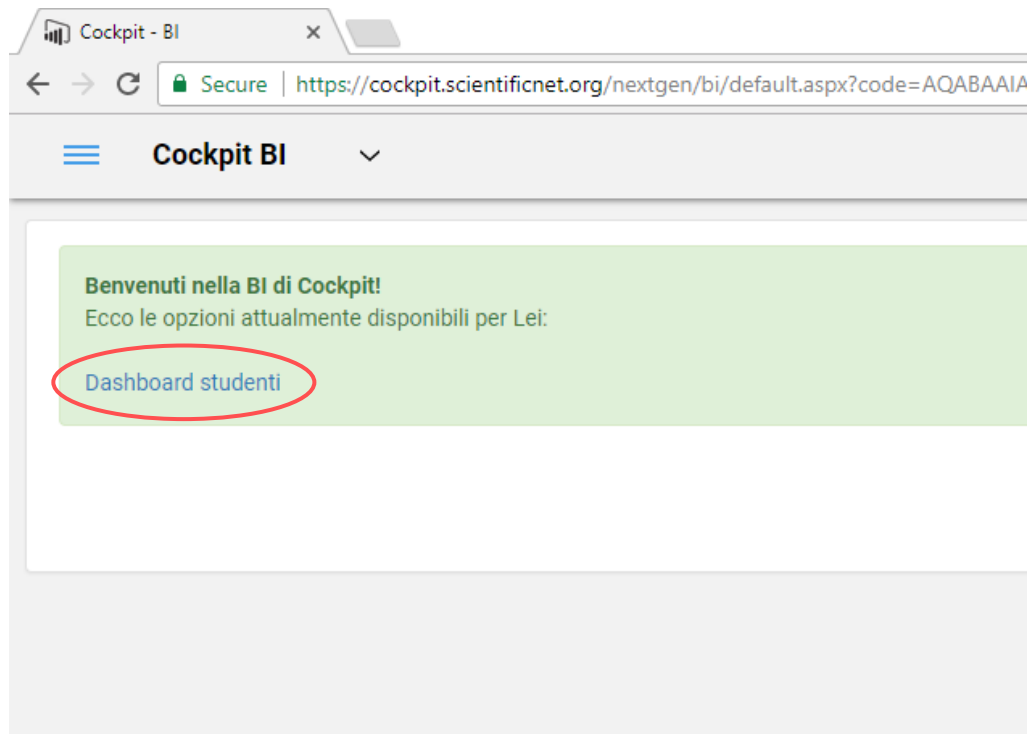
Cockpit - BI ×

Secure | https://cockpit.scientificnet.org/nextgen/bi/default.aspx?code=AQABAAIA

Cockpit BI

Benvenuti nella BI di Cockpit!
Ecco le opzioni attualmente disponibili per Lei:

Dashboard studenti